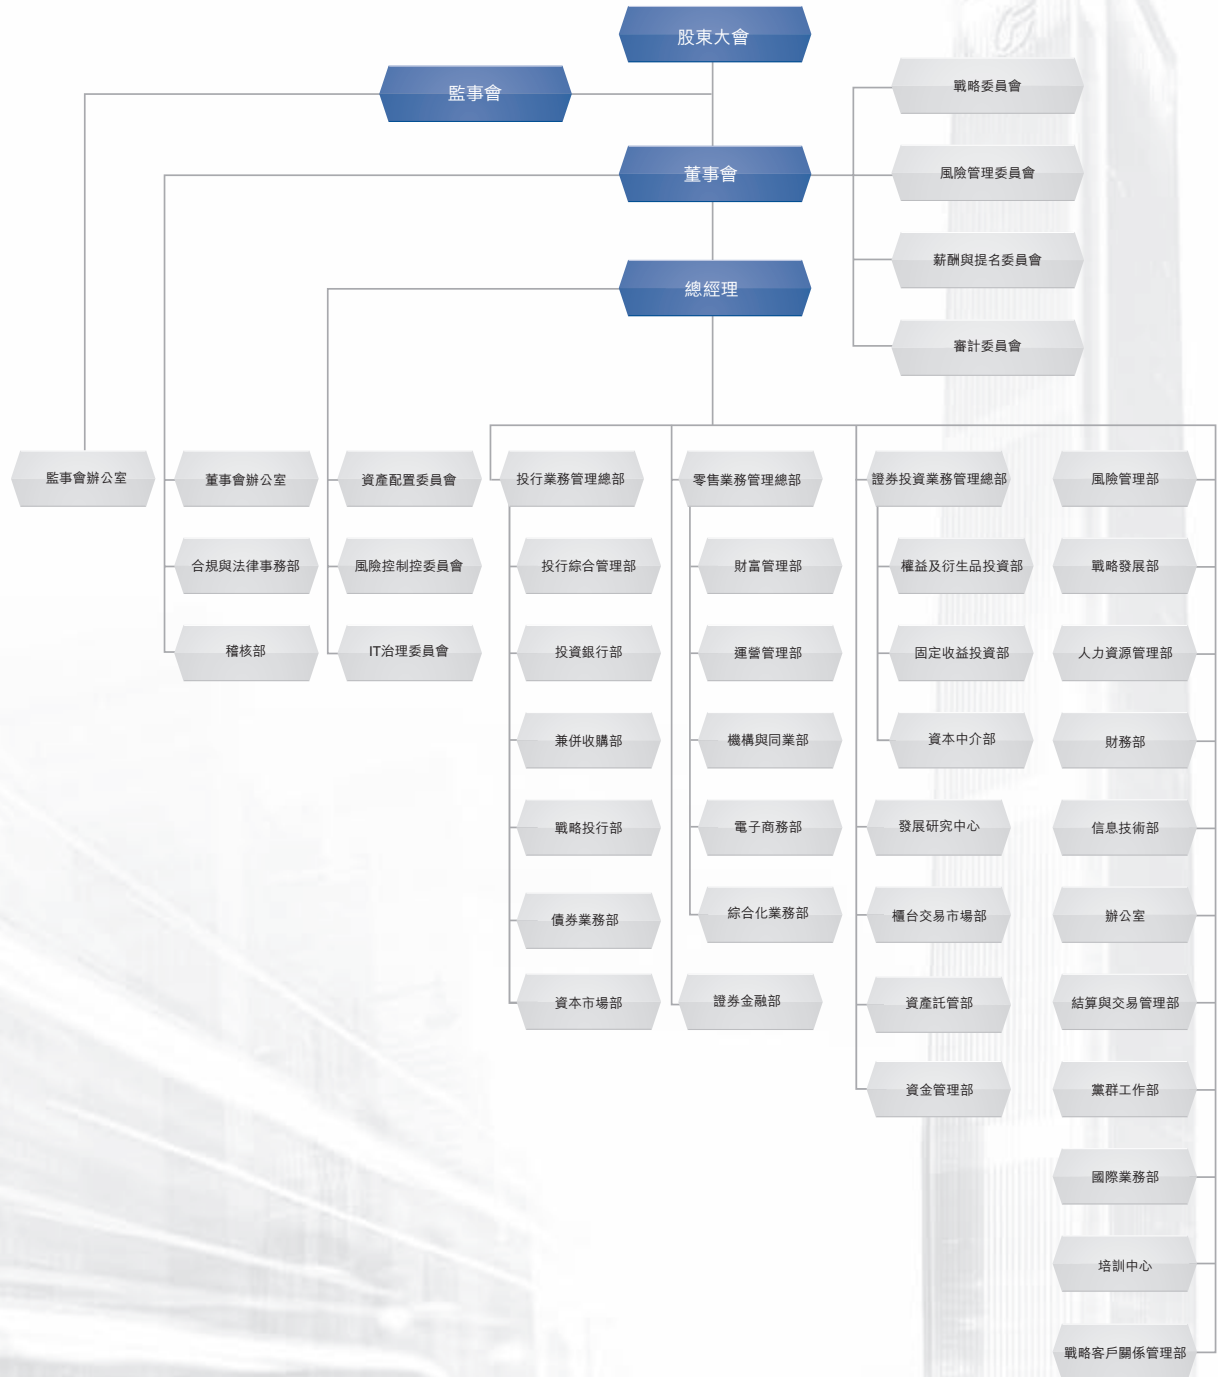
股東大會

監事會

董事會

總經理

戰略委員會

風險管理委員會

薪酬與提名委員會

審計委員會

監事會辦公室

董事會辦公室
合規與法律事務部
稽核部

資產配置委員會
風險控制委員會
IT治理委員會

投行業務管理總部
投行綜合管理部
投資銀行部
兼併收購部
戰略投行部
債券業務部
資本市場部

零售業務管理總部
財富管理部
運營管理部
機構與同業部
電子商務部
綜合化業務部
證券金融部

證券投資業務管理總部
權益及衍生品投資部
固定收益投資部
資本中介部
發展研究中心
櫃台交易市場部
資產託管部
資金管理部

風險管理部
戰略發展部
人力資源管理部
財務部
信息技術部
辦公室
結算與交易管理部
黨群工作部
國際業務部
培訓中心
戰略客戶關係管理部